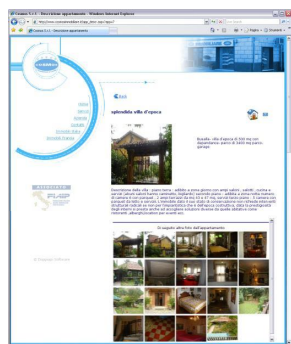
Cosmo S.r.l. - Descrizione appartamento - Windows Internet Explorer

Cosmo S.r.l. - Descrizione appartamento

Indietro

splendida villa d'epoca

Bella villa d'epoca di 500 mq con dependance, parco di 1800 mq parco, garage

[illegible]

Di seguito altre foto dell'appartamento

© Copyright Cosmo srl